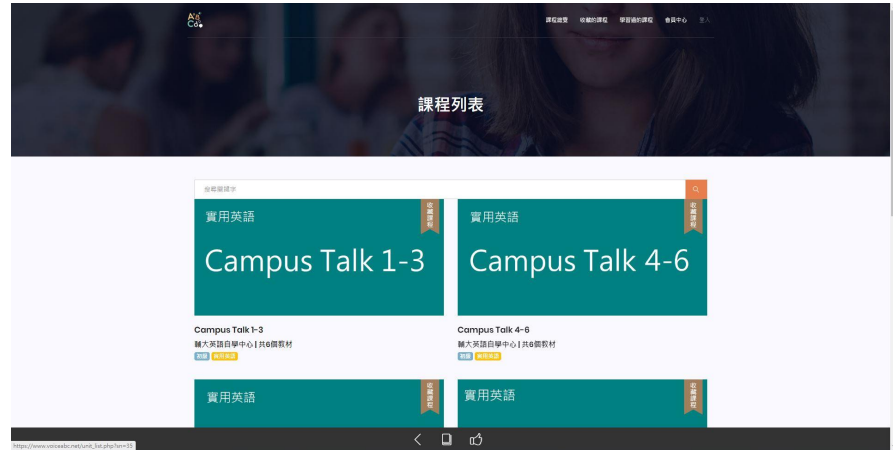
Ali Co.

課程總覽 收藏的課程 學習過的課程 會員中心 登入

課程列表

依關鍵課次

實用英語
收藏課程
Campus Talk 1-3

Campus Talk 1-3
輔大英語自學中心 | 共6個教材
初級 實用英語

實用英語
收藏課程
Campus Talk 4-6

Campus Talk 4-6
輔大英語自學中心 | 共6個教材
初級 實用英語

實用英語
收藏課程

實用英語
收藏課程

https://www.voiceabc.net/unit_list.php?sn=35